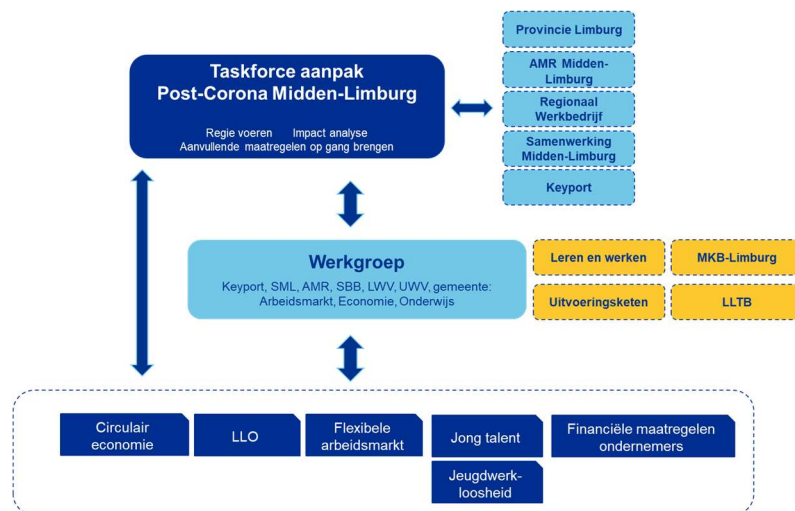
Taskforce aanpak
Post-Corona Midden-Limburg

Regie voeren Impact analyse
Aanvullende maatregelen op gang brengen

Provincie Limburg

AMR Midden-Limburg

Regionaal Werkbedrijf

Samenwerking Midden-Limburg

Keyport

Werkgroep

Keyport, SML, AMR, SBB, LWV, UWV, gemeente: Arbeidsmarkt, Economie, Onderwijs

Leren en werken

MKB-Limburg

Uitvoeringsketen

LLTB

Circulair economie

LLO

Flexibele arbeidsmarkt

Jong talent

Jeugdwerkloosheid

Financiële maatregelen ondernemers